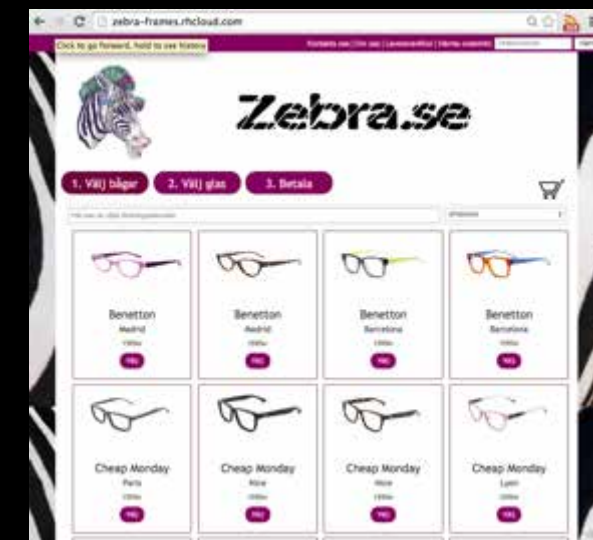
zebra-frames.rhcloud.com

Click to go forward, hold to see history

Kontakta oss | Om oss | Leveransvillkor | Hämta ordernr

Zebra.se

1. Välj bågar

2. Välj glas

3. Betala

Benetton
Madrid
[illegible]
Välj

Benetton
Madrid
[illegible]
Välj

Benetton
Barcelona
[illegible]
Välj

Benetton
Barcelona
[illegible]
Välj

Cheap Monday
Paris
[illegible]
Välj

Cheap Monday
Nice
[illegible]
Välj

Cheap Monday
Nice
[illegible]
Välj

Cheap Monday
Lyon
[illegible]
Välj